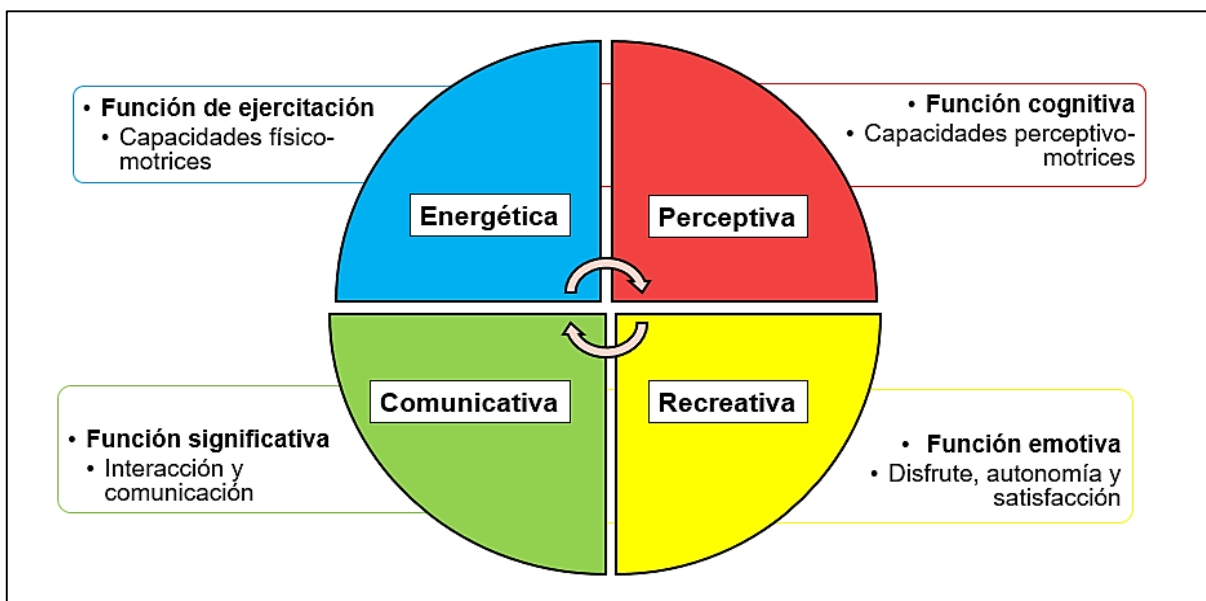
• Función de ejercitación
• Capacidades físico-motrices

Energética

• Función cognitiva
• Capacidades perceptivo-motrices

Perceptiva

Comunicativa

• Función significativa
• Interacción y comunicación

Recreativa

• Función emotiva
• Disfrute, autonomía y satisfacción